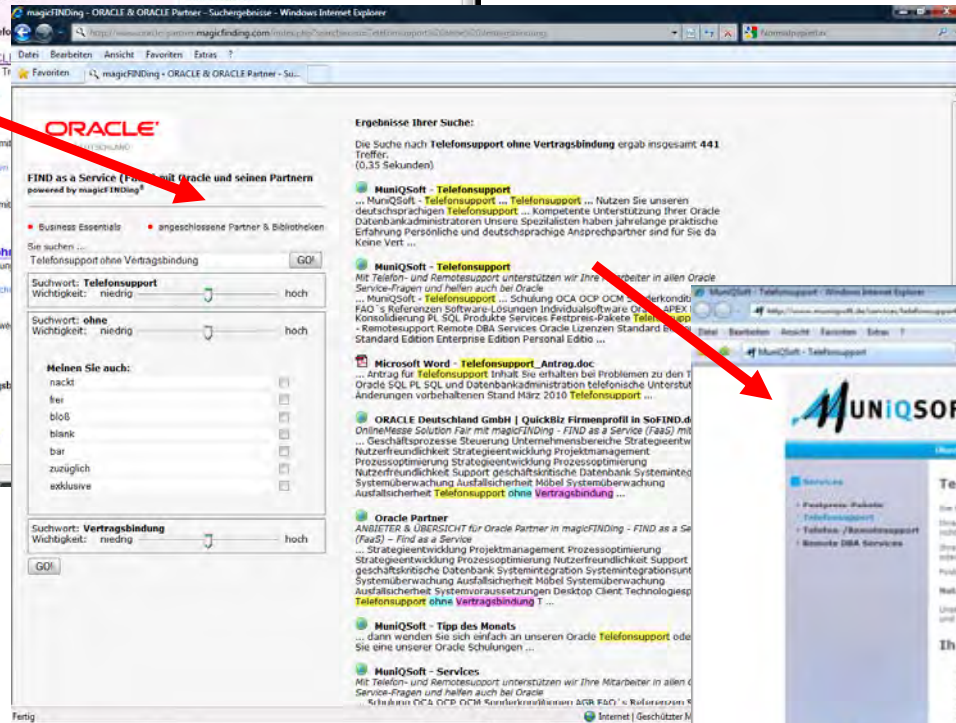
magicFINDing - ORACLE & ORACLE Partner - Suchergebnisse - Windows Internet Explorer

Datei Bearbeiten Ansicht Favoriten Extras ?

Favoriten magicFINDing - ORACLE & ORACLE Partner - Su...

ORACLE

FIND as a Service (F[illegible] mit Oracle und seinen Partnern
powered by magicFINDing

• Business Essentials • angeschlossene Partner & Bibliotheken

Sie suchen ...
Telefonsupport ohne Vertragsbindung GO!

Suchwort: Telefonsupport
Wichtigkeit: niedrig hoch

Suchwort: ohne
Wichtigkeit: niedrig hoch

Meinen Sie auch:
nackt
frei
bloß
blank
bar
zuzüglich
exklusive

Suchwort: Vertragsbindung
Wichtigkeit: niedrig hoch

GO!

Ergebnisse Ihrer Suche:

Die Suche nach Telefonsupport ohne Vertragsbindung ergab insgesamt 441 Treffer.
(0,35 Sekunden)

MuniQSoft - Telefonsupport
... MuniQSoft - Telefonsupport ... Telefonsupport ... Nutzen Sie unseren deutschsprachigen Telefonsupport ... Kompetente Unterstützung Ihrer Oracle Datenbankadministratoren Unsere Spezialisten haben jahrelange praktische Erfahrung Persönliche und deutschsprachige Ansprechpartner sind für Sie da Keine Vert ...

MuniQSoft - Telefonsupport
Mit Telefon- und Remotesupport unterstützen wir Ihre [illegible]rbeiter in allen Oracle Service-Fragen und helfen auch bei Oracle
... MuniQSoft - Telefonsupport ... Schulung OCA OCP OCM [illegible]nderkondit FAQ´s Referenzen Software-Lösungen Individualsoftware Or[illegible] APEX Konsolidierung PL SQL Produkte Services Festpreis-Pakete Telefonsupp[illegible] - Remotesupport Remote DBA Services Oracle Lizenzen Standard E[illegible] Standard Edition Enterprise Edition Personal Editio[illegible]

Microsoft Word - Telefonsupport_Antrag.doc
... Antrag für Telefonsupport Inhalt Sie erhalten bei Problemen zu den T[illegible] Oracle SQL PL SQL und Datenbankadministration telefonische Unterstüt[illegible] Änderungen vorbehaltenen Stand März 2010 Telefonsupport ...

ORACLE Deutschland GmbH | QuickBiz Firmenprofil in SoFIND.d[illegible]
OnlineMesse Solution Fair mit magicFINDing - FIND as a Service (FaaS) mit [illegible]
... Geschäftsprozesse Steuerung Unternehmensbereiche Strategieentw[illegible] Nutzerfreundlichkeit Strategieentwicklung Projektmanagement Prozessoptimierung Strategieentwicklung Prozessoptimierung Nutzerfreundlichkeit Support geschäftskritische Datenbank Systeminteg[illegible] Systemüberwachung Ausfallsicherheit Möbel Systemüberwachung Ausfallsicherheit Telefonsupport ohne Vertragsbindung ...

Oracle Partner
ANBIETER & ÜBERSICHT für Oracle Partner in magicFINDing - FIND as a Se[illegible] (FaaS) – Find as a Service
... Strategieentwicklung Projektmanagement Prozessoptimierung Strategieentwicklung Prozessoptimierung Nutzerfreundlichkeit Support geschäftskritische Datenbank Systemintegration Systemintegrationsunt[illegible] Systemüberwachung Ausfallsicherheit Möbel Systemüberwachung Ausfallsicherheit Systemvoraussetzungen Desktop Client Technologiesp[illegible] Telefonsupport ohne Vertragsbindung T ...

MuniQSoft - Tipp des Monats
... dann wenden Sie sich einfach an unseren Oracle Telefonsupport ode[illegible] Sie eine unserer Oracle Schulungen ...

MuniQSoft - Services
Mit Telefon- und Remotesupport unterstützen wir Ihre Mitarbeiter in allen Oracle Service-Fragen und helfen auch bei Oracle
... Schulung OCA OCP OCM Sonderkonditionen AGB FAQ´s Referenzen S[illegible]

MuniQSoft - Telefonsupport - Windows Internet Explorer
http://www.muniqsoft.de/services/telefonsupport
Datei Bearbeiten Ansicht Favoriten Extras ?
MuniQSoft - Telefonsupport

MUNIQSOF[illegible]

Services
• Festpreis-Pakete
• Telefonsupport
• Telefon-/Remotesupport
• Remote DBA Services

Te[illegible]

Ih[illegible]

Fertig
Internet | Geschützter M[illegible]